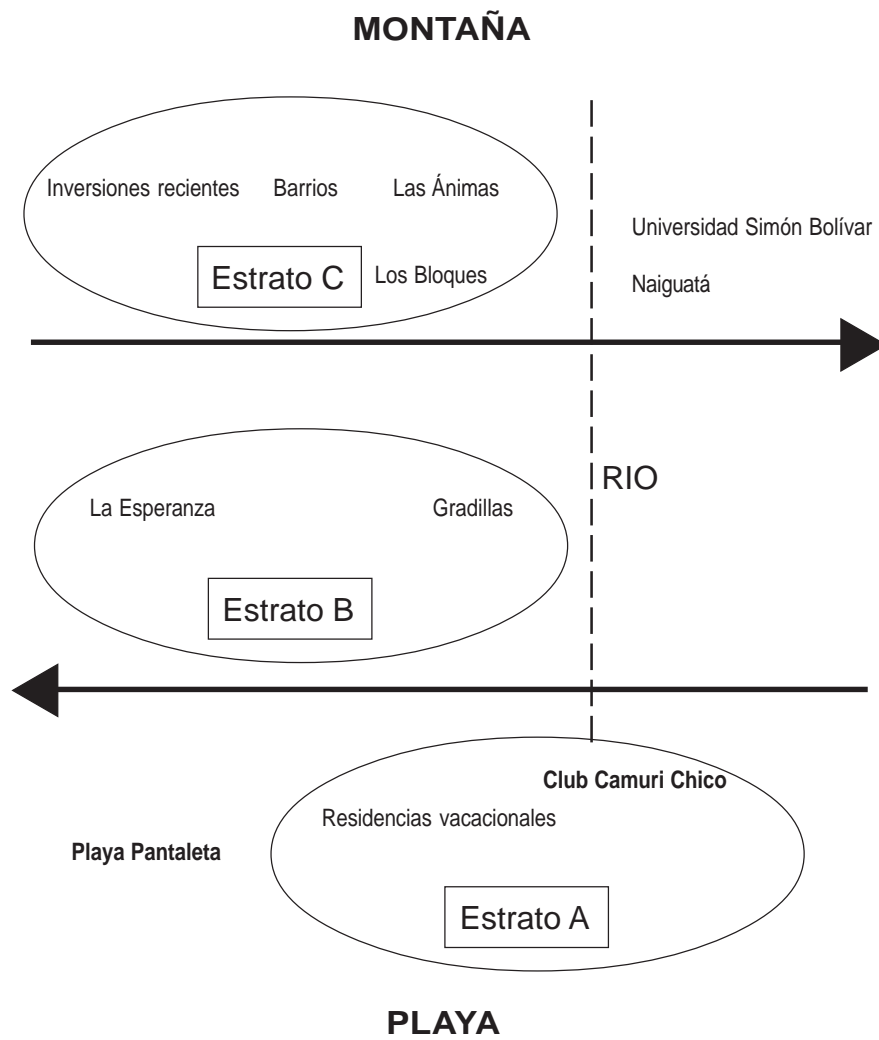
MONTAÑA

Inversiones recientes Barrios Las Ánimas

Estrato C Los Bloques

Universidad Simón Bolívar

Naiguatá

RIO

La Esperanza Gradillas

Estrato B

Club Camuri Chico

Residencias vacacionales

Playa Pantaleta

Estrato A

PLAYA